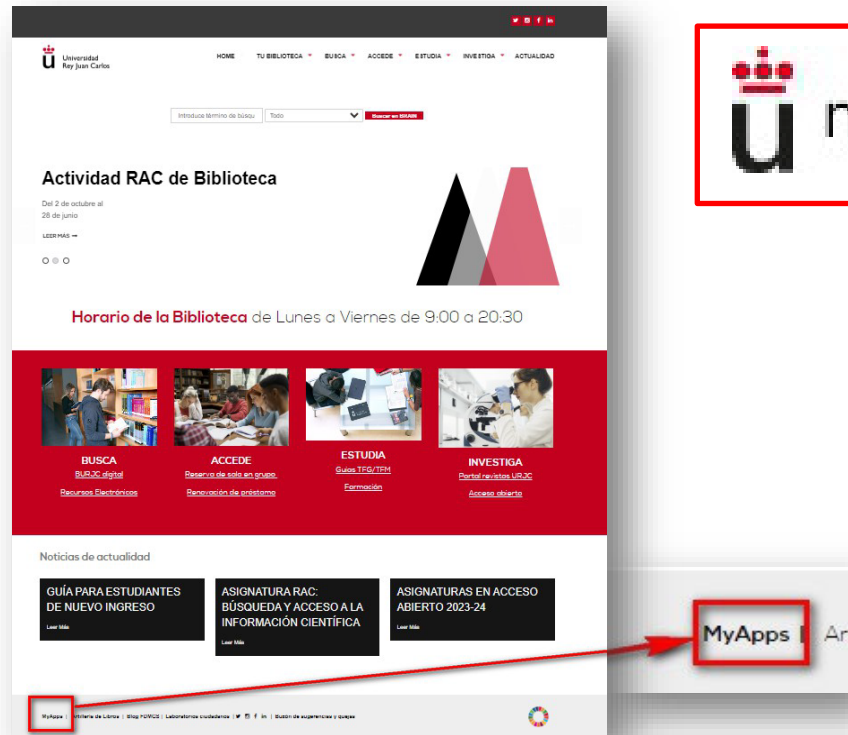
Universidad Rey Juan Carlos

HOME TU BIBLIOTECA BUSCA ACCEDE ESTUDIA INVESTIGA ACTUALIDAD

Introduce término de búsqu Todo Buscar en BRAIN

Actividad RAC de Biblioteca

Del 2 de octubre al 28 de junio

LEER MÁS →

Horario de la Biblioteca de Lunes a Viernes de 9:00 a 20:30

BUSCA
BURJC digital
Recursos Electrónicos

ACCEDE
Reserva de sala en grupo
Renovación de préstamo

ESTUDIA
Guías TFG/TFM
Formación

INVESTIGA
Portal revistas URJC
Acceso abierto

Noticias de actualidad

GUÍA PARA ESTUDIANTES DE NUEVO INGRESO
Leer Más

ASIGNATURA RAC: BÚSQUEDA Y ACCESO A LA INFORMACIÓN CIENTÍFICA
Leer Más

ASIGNATURAS EN ACCESO ABIERTO 2023-24
Leer Más

MyApps | Intranet de Libros | Blog FDMCS | Laboratorios ciudadanos | Buzón de sugerencias y quejas

MyApps | Ar